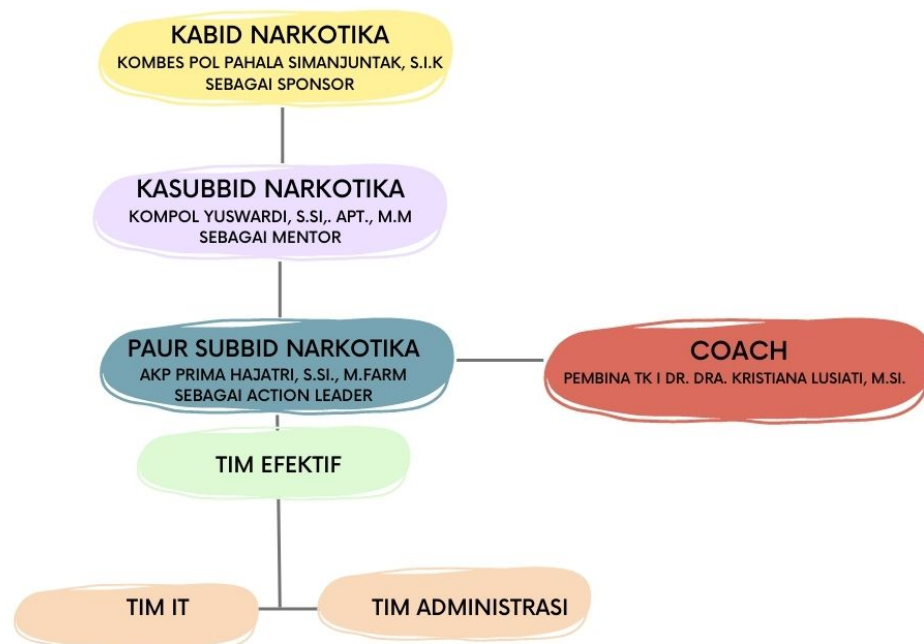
KABID NARKOTIKA
KOMBES POL PAHALA SIMANJUNTAK, S.I.K
SEBAGAI SPONSOR

KASUBBID NARKOTIKA
KOMPOL YUSWARDI, S.SI,. APT., M.M
SEBAGAI MENTOR

PAUR SUBBID NARKOTIKA
AKP PRIMA HAJATRI, S.SI., M.FARM
SEBAGAI ACTION LEADER

COACH
PEMBINA TK I DR. DRA. KRISTIANA LUSIATI, M.SI.

TIM EFEKTIF

TIM IT

TIM ADMINISTRASI